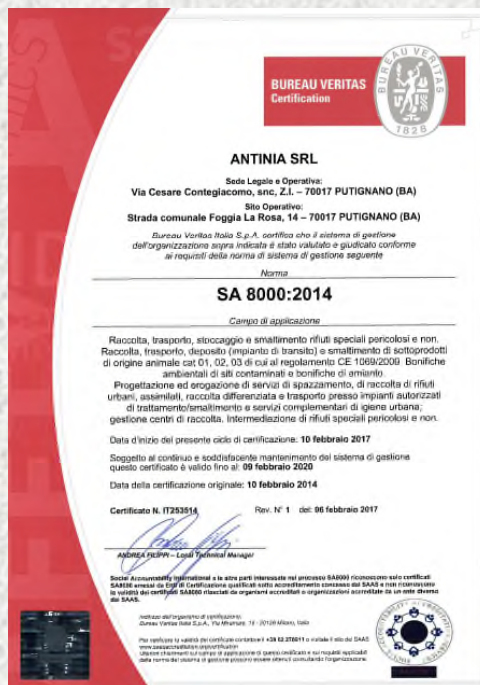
BUREAU VERITAS
Certification

BUREAU VERITAS
1828

ANTINIA SRL

Sede Legale e Operativa:
Via Cesare Contegiacomo, snc, Z.I. – 70017 PUTIGNANO (BA)
Sito Operativo:
Strada comunale Foggia La Rosa, 14 – 70017 PUTIGNANO (BA)

Bureau Veritas Italia S.p.A. certifica che il sistema di gestione dell'organizzazione sopra indicata è stato valutato e giudicato conforme ai requisiti della norma di sistema di gestione seguente

Norma

SA 8000:2014

Campo di applicazione

Raccolta, trasporto, stoccaggio e smaltimento rifiuti speciali pericolosi e non. Raccolta, trasporto, deposito (impianto di transito) e smaltimento di sottoprodotti di origine animale cat 01, 02, 03 di cui al regolamento CE 1069/2009. Bonifiche ambientali di siti contaminati e bonifiche di amianto.
Progettazione ed erogazione di servizi di spazzamento, di raccolta di rifiuti urbani, assimilati, raccolta differenziata e trasporto presso impianti autorizzati di trattamento/smaltimento e servizi complementari di igiene urbana; gestione centri di raccolta. Intermediazione di rifiuti speciali pericolosi e non.

Data d'inizio del presente ciclo di certificazione: 10 febbraio 2017

Soggetto al continuo e soddisfacente mantenimento del sistema di gestione questo certificato è valido fino al: 09 febbraio 2020

Data della certificazione originale: 10 febbraio 2014

Certificato N. IT253514 Rev. N° 1 del: 06 febbraio 2017

ANDREA FILIPPI – Local Technical Manager

Social Accountability International e le altre parti interessate nel processo SA8000 riconoscono solo certificati SA8000 emessi da Enti di Certificazione qualificati sotto accreditamento concesso dal SAAS e non riconoscono la validità dei certificati SA8000 rilasciati da organismi accreditati o organizzazioni accreditate da un ente diverso dal SAAS.

Indirizzo dell'organismo di certificazione:
Bureau Veritas Italia S.p.A., Via Miramare, 15 - 20126 Milano, Italia

Per verificare la validità del certificato contattare il +39 02.270911 o visitate il sito del SAAS www.saasaccreditation.org/certification
Ulteriori chiarimenti sul campo di applicazione di questo certificato e sui requisiti applicabili della norma del sistema di gestione possono essere ottenuti consultando l'organizzazione.